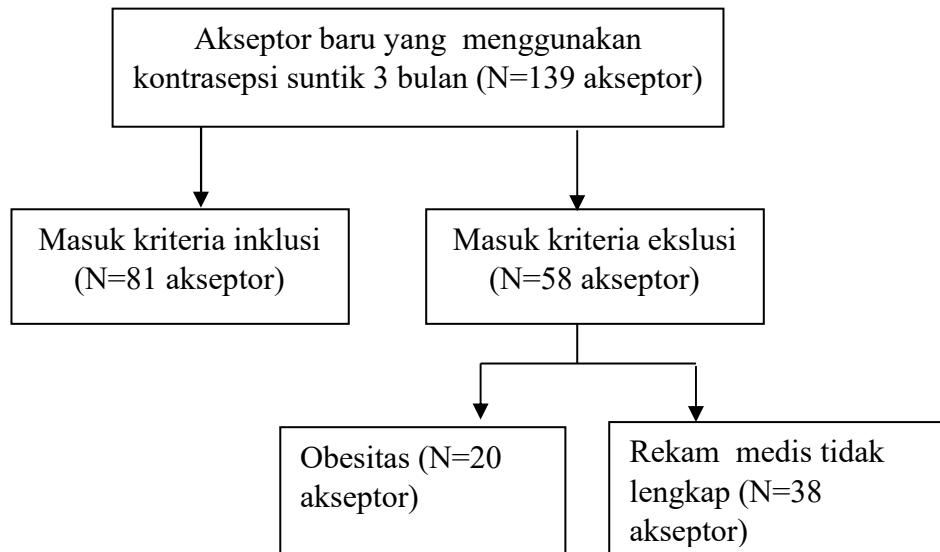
Akseptor baru yang menggunakan kontrasepsi suntik 3 bulan (N=139 akseptor)

Masuk kriteria inklusi (N=81 akseptor)

Masuk kriteria ekslusi (N=58 akseptor)

Obesitas (N=20 akseptor)

Rekam medis tidak lengkap (N=38 akseptor)